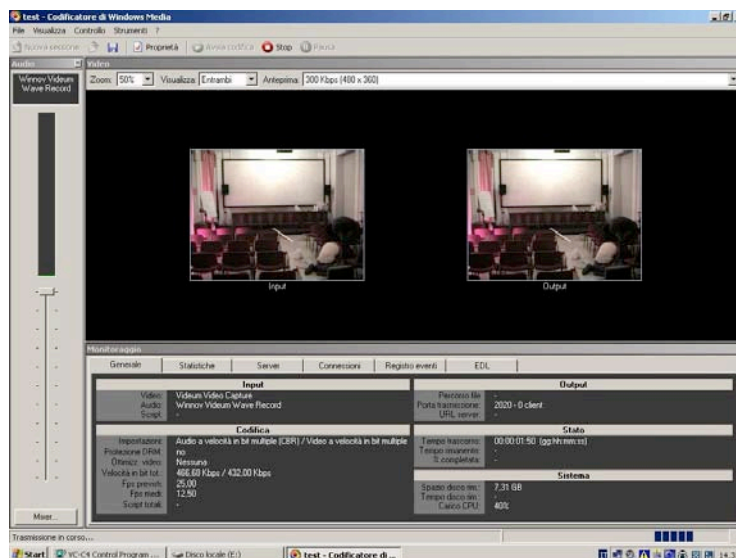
test - Codificatore di Windows Media

File Visualizza Controllo Strumenti ?

Nuova sessione | Proprietà | Avvia codifica | Stop | Pausa

Audio

Winnov Videum Wave Record

Mixer...

Video

Zoom: 50% Visualizza: Entrambi Anteprima: 300 Kbps (400 x 360)

Input

Output

Monitoraggio

Generale | Statistiche | Server | Connessioni | Registro eventi | EDL

Input

Video: Videum Video Capture
Audio: Winnov Videum Wave Record
Script: -

Codifica

Impostazioni: Audio a velocità in bit multiple (CBR) / Video a velocità in bit multiple
Protezione DRM: no
Ottimizz. video: Nessuna
Velocità in bit tot.: 466,68 Kbps / 432,00 Kbps
Fps previsti: 25,00
Fps medi: 12,50
Script totali: -

Output

Percorso file: -
Porta trasmissione: 2020 - 0 client
URL server: -

Stato

Tempo trascorso: 00:00:01:50 (gg:hh:mm:ss)
Tempo rimanente: -
% completata: -

Sistema

Spazio disco rim.: 7,31 GB
Tempo disco rim.: -
Carico CPU: 40%

Trasmissione in corso...

Start | VC-C4 Control Program ... | Disco locale (E:) | test - Codificatore di ... | 14.3